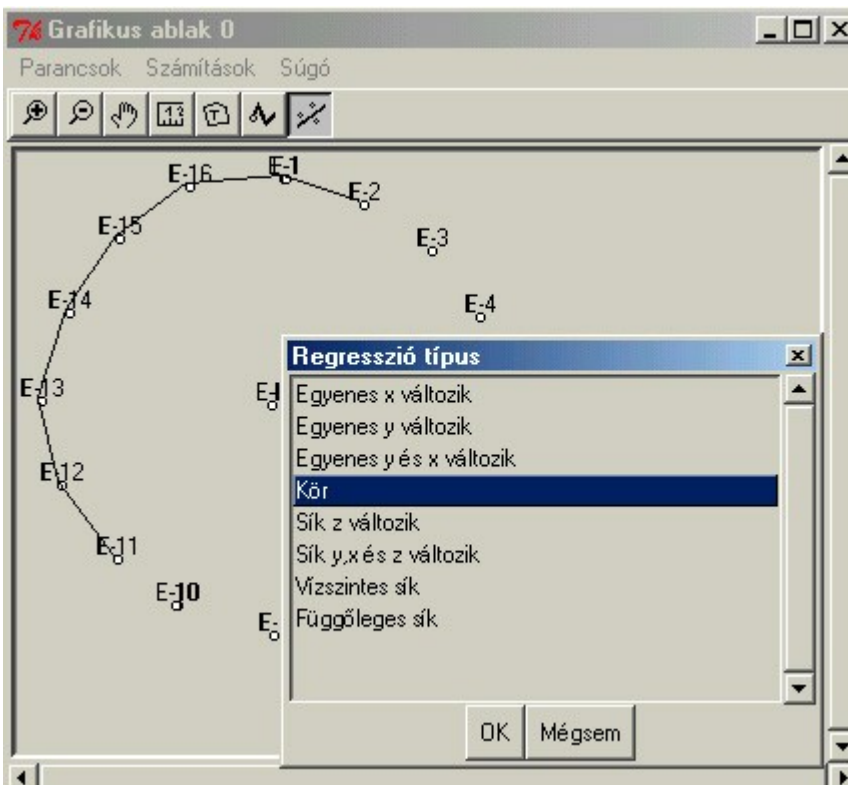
Grafikus ablak 0

Parancsok Számítások Súgó

E-16 E-1 E-2 E-15 E-3 E-14 E-4 E-13 E-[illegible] E-12 E-11 E-10 E-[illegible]

Regresszió típus

Egyenes x változik
Egyenes y változik
Egyenes y és x változik
Kör
Sík z változik
Sík y,x és z változik
Vízszintes sík
Függőleges sík

OK Mégsem